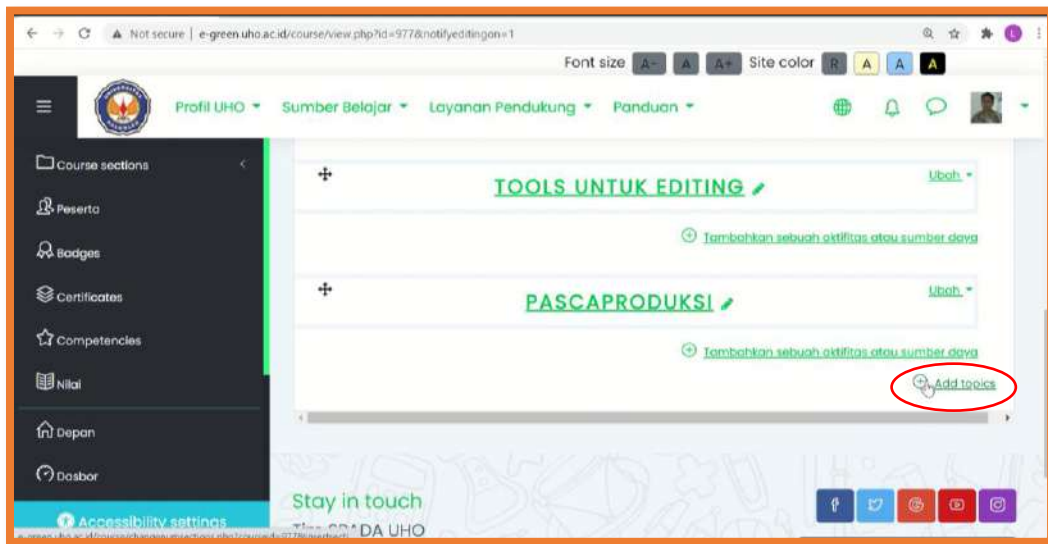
Not secure | e-green.uho.ac.id/course/view.php?id=977&notifyeditingon=1

Font size A- A A+ Site color R A A A

Profil UHO ▾ Sumber Belajar ▾ Layanan Pendukung ▾ Panduan ▾

Course sections
Peserta
Badges
Certificates
Competencies
Nilai
Depan
Dasbor
Accessibility settings

TOOLS UNTUK EDITING
Ubah ▾
Tambahkan sebuah aktifitas atau sumber daya

PASCAPRODUKSI
Ubah ▾
Tambahkan sebuah aktifitas atau sumber daya

Add topics

Stay in touch
Tim SPADA UHO

e-green.uho.ac.id/course/changenumsections.php?courseid=977&insertsecti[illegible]